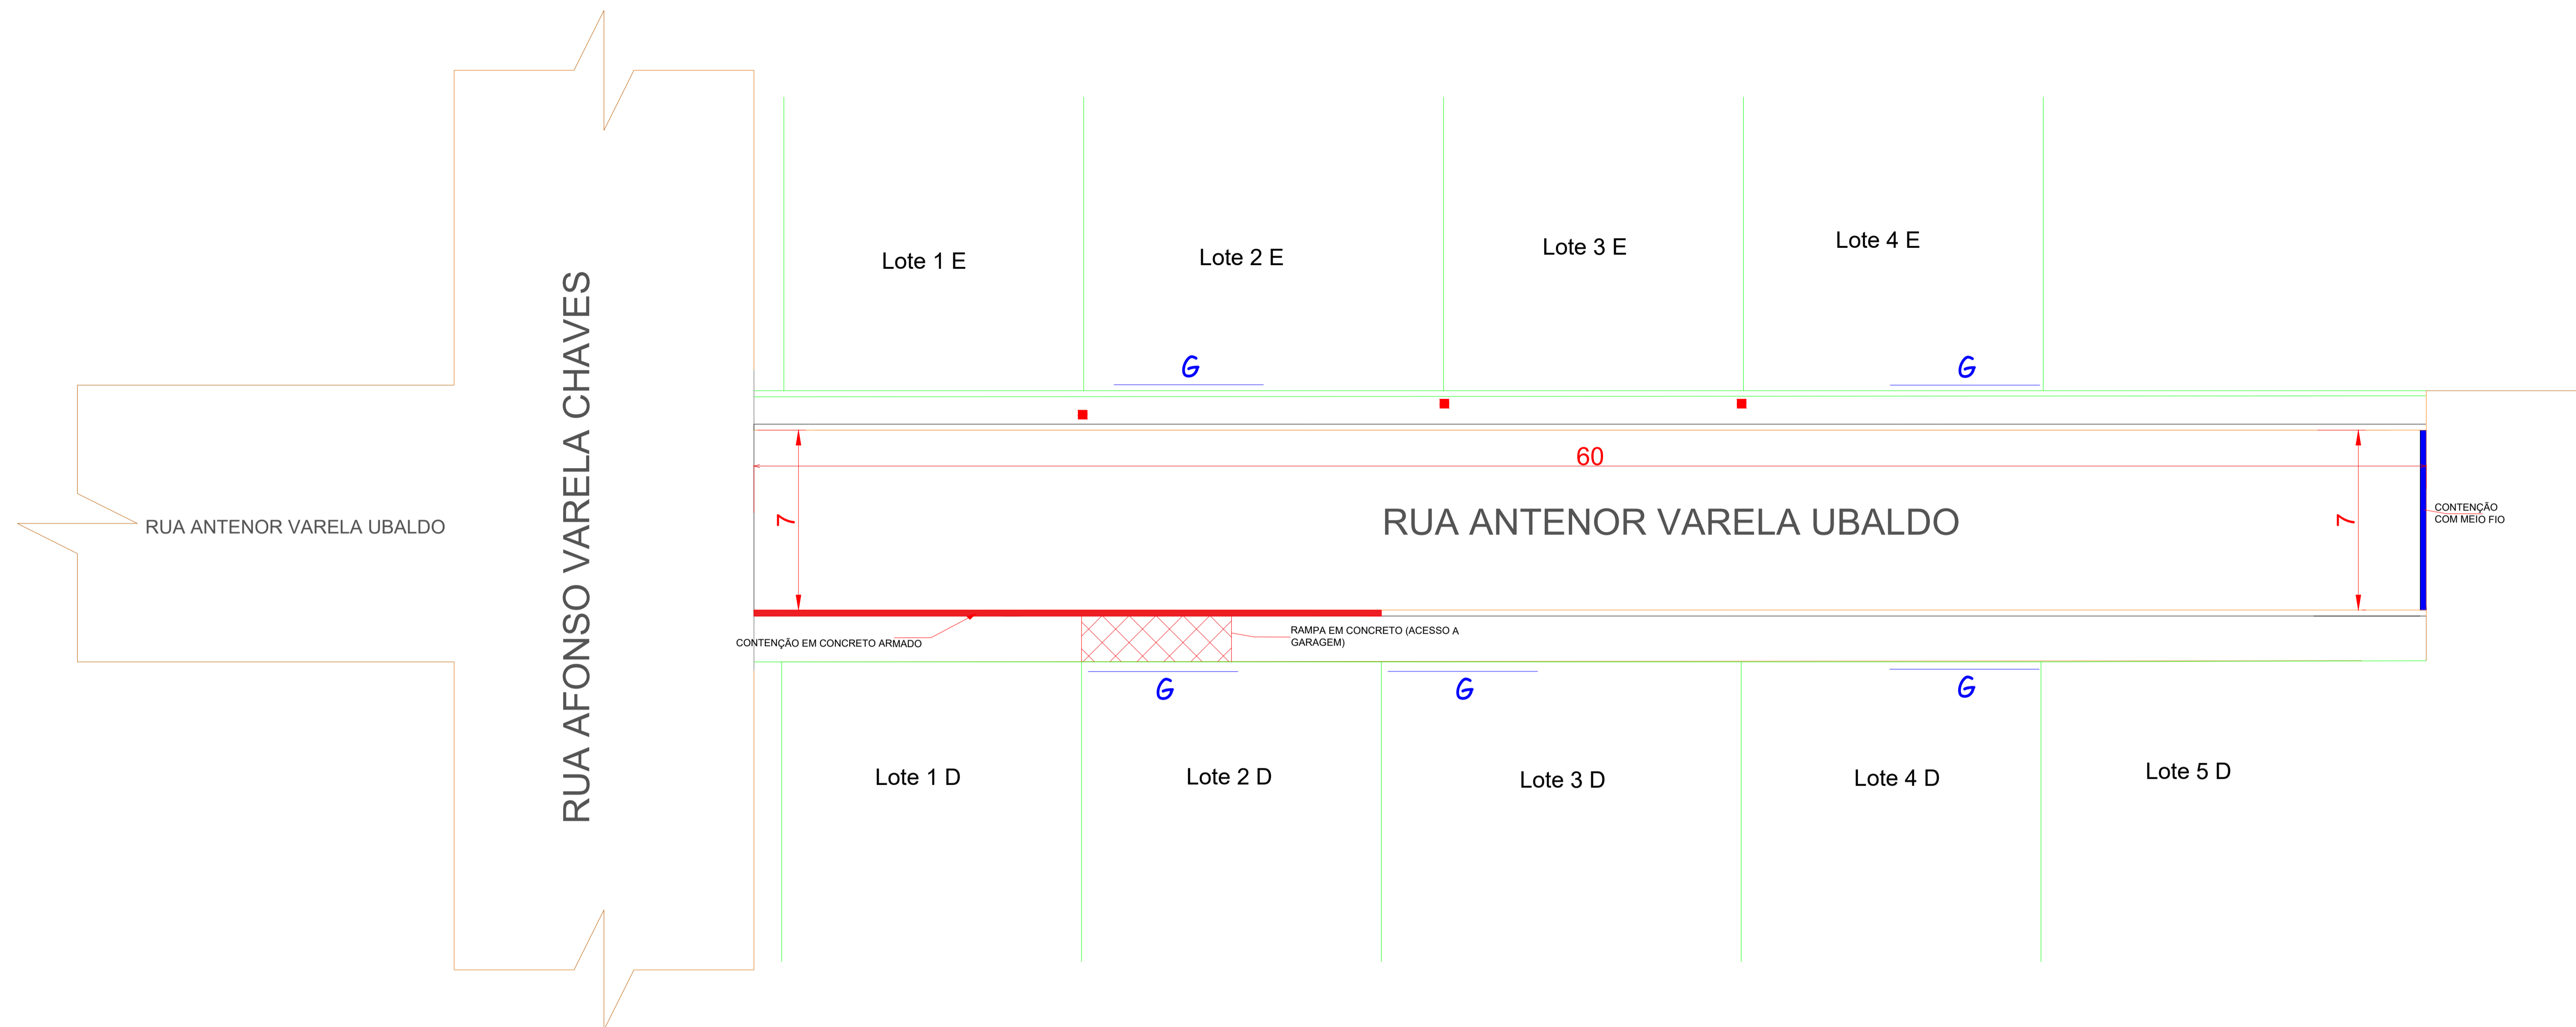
Lote 1 E

Lote 2 E

Lote 3 E

Lote 4 E

G

G

60

RUA ANTENOR VARELA UBALDO

RUA AFONSO VARELA CHAVES

RUA ANTENOR VARELA UBALDO

7

7

CONTENÇÃO COM MEIO FIO

CONTENÇÃO EM CONCRETO ARMADO

RAMPA EM CONCRETO (ACESSO A GARAGEM)

G

G

G

Lote 1 D

Lote 2 D

Lote 3 D

Lote 4 D

Lote 5 D